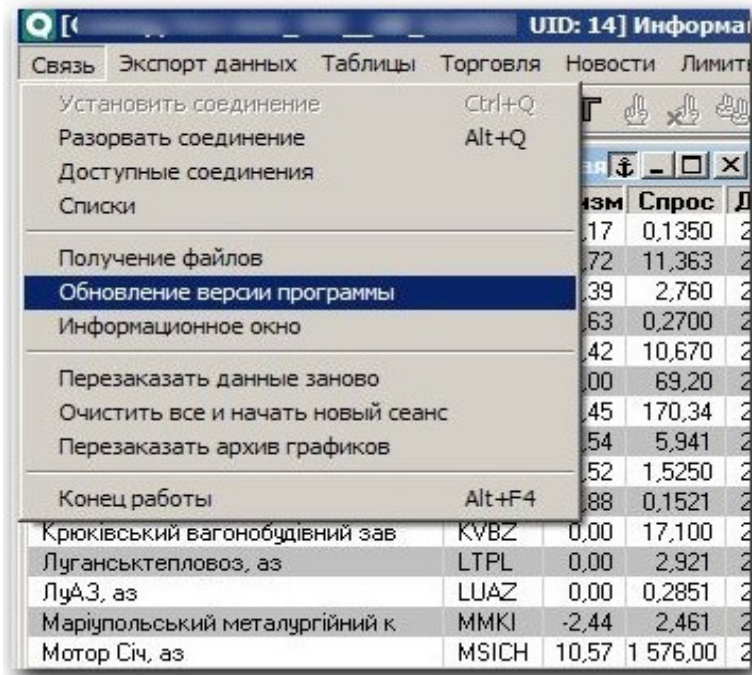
[( UID: 14] Информа

Связь Экспорт данных Таблицы Торговля Новости Лимит

Установить соединение Ctrl+Q
Разорвать соединение Alt+Q
Доступные соединения
Списки

Получение файлов
Обновление версии программы
Информационное окно

Перезаказать данные заново
Очистить все и начать новый сеанс
Перезаказать архив графиков

Конец работы Alt+F4

| | | изм | Спрос |
|---|---|---|---|
| | | ,17 | 0,1350 |
| | | ,72 | 11,363 |
| | | ,39 | 2,760 |
| | | ,63 | 0,2700 |
| | | ,42 | 10,670 |
| | | ,00 | 69,20 |
| | | ,45 | 170,34 |
| | | ,54 | 5,941 |
| | | ,52 | 1,5250 |
| | | ,88 | 0,1521 |
| Крюківський вагонобудівний зав | KVBZ | 0,00 | 17,100 |
| Луганськтепловоз, аз | LTPL | 0,00 | 2,921 |
| ЛуАЗ, аз | LUAZ | 0,00 | 0,2851 |
| Маріупольський металургійний к | MMKI | -2,44 | 2,461 |
| Мотор Січ, аз | MSICH | 10,57 | 1 576,00 |